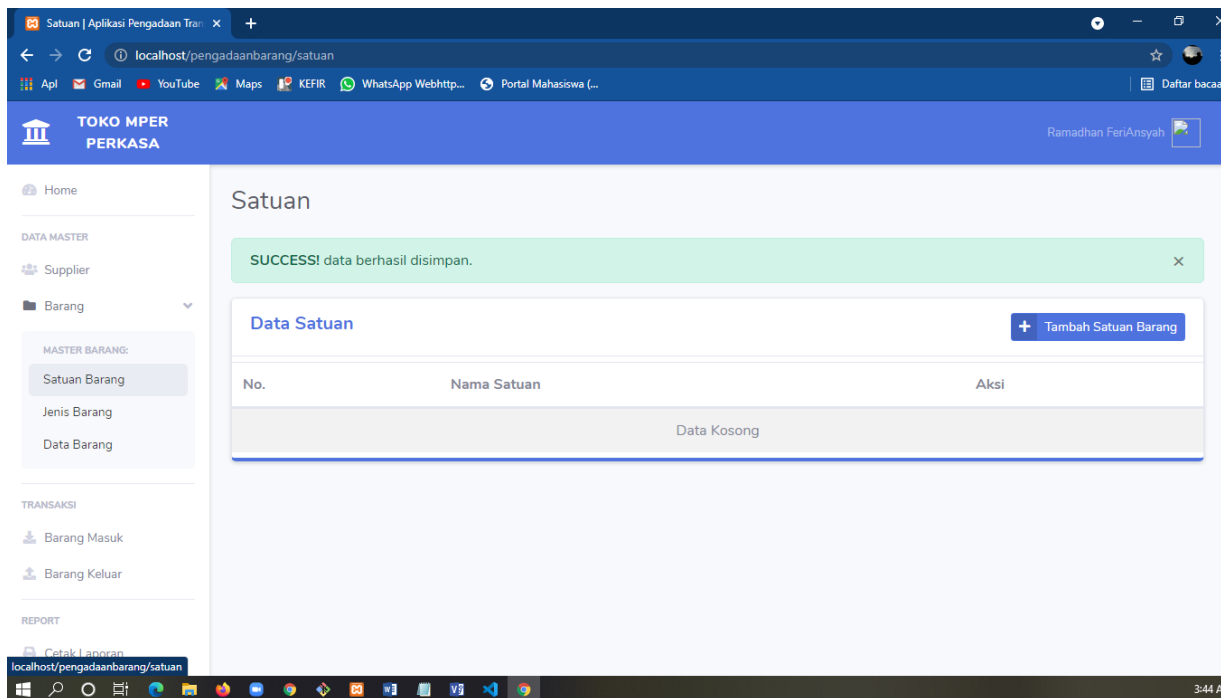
Satuan | Aplikasi Pengadaan Tran ×

localhost/pengadaanbarang/satuan

Apl Gmail YouTube Maps KEFIR WhatsApp Webhttp... Portal Mahasiswa (...

Daftar bacaa

TOKO MPER PERKASA

Ramadhan FeriAnsyah

Home

DATA MASTER

Supplier

Barang

MASTER BARANG:

Satuan Barang

Jenis Barang

Data Barang

TRANSAKSI

Barang Masuk

Barang Keluar

REPORT

Cetak Laporan

Satuan

SUCCESS! data berhasil disimpan.

×

Data Satuan

Tambah Satuan Barang

| No. | Nama Satuan | Aksi |
|---|---|---|
| | Data Kosong | |

localhost/pengadaanbarang/satuan

3:44